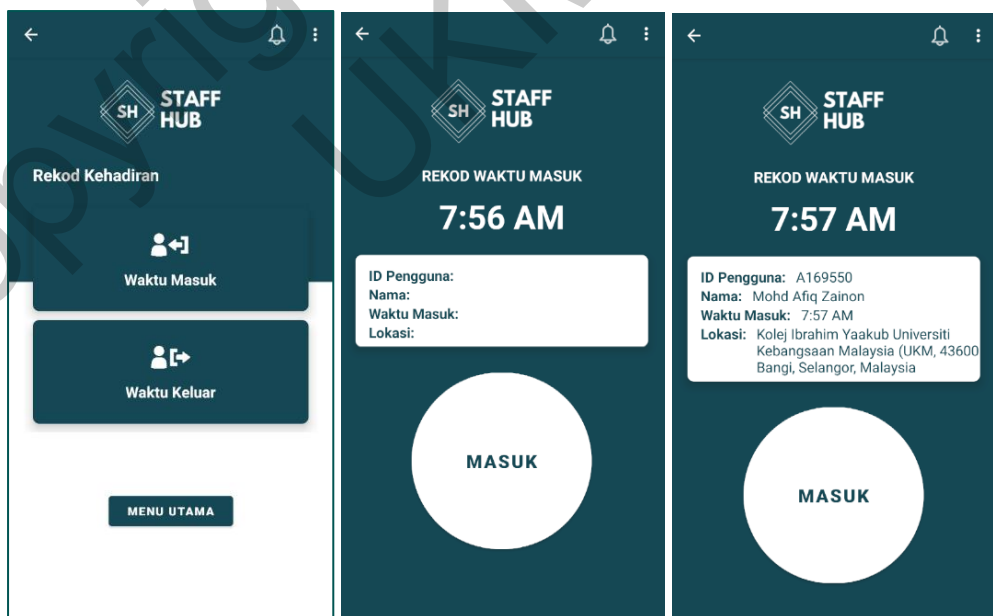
SH STAFF HUB

Rekod Kehadiran

Waktu Masuk

Waktu Keluar

MENU UTAMA

SH STAFF HUB

REKOD WAKTU MASUK

7:56 AM

ID Pengguna:
Nama:
Waktu Masuk:
Lokasi:

MASUK

SH STAFF HUB

REKOD WAKTU MASUK

7:57 AM

ID Pengguna: A169550
Nama: Mohd Afiq Zainon
Waktu Masuk: 7:57 AM
Lokasi: Kolej Ibrahim Yaakub Universiti Kebangsaan Malaysia (UKM, 43600 Bangi, Selangor, Malaysia

MASUK